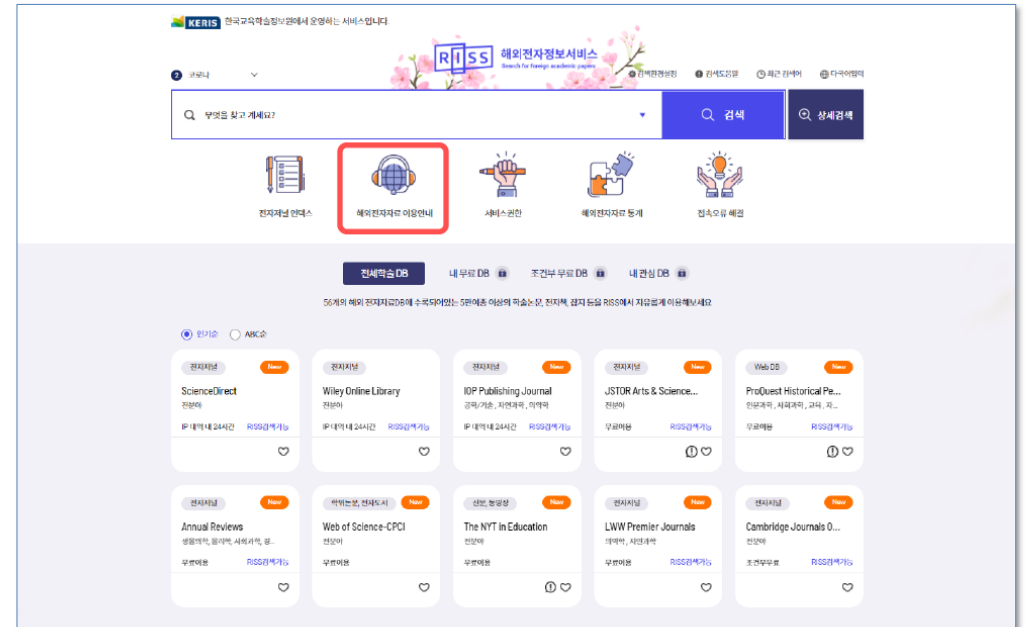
KERIS 한국교육학술정보원에서 운영하는 서비스입니다

RISS 해외전자정보서비스
Search for foreign academic papers

코로나

검색환경설정 | 검색도움말 | 최근 검색어 | 다국어입력

무엇을 찾고 계세요?

검색

상세검색

전자저널 인덱스
해외전자자료 이용안내
서비스권한
해외전자자료 통계
접속오류 해결

전체학술DB
내 무료 DB
조건부 무료 DB
내 관심 DB

56개의 해외 전자자료DB에 수록되어있는 5만여종 이상의 학술논문, 전자책, 잡지 등을 RISS에서 자유롭게 이용해보세요

인기순 ABC순

| 전자저널 New | 전자저널 | 전자저널 New | 전자저널 New | Web DB New |
|---|---|---|---|---|
| ScienceDirect | Wiley Online Library | IOP Publishing Journal | JSTOR Arts & Science... | ProQuest Historical Pe... |
| 전분야 | 전분야 | 공학/기술 , 자연과학 , 의약학 | 전분야 | 인문과학 , 사회과학 , 교육 , 자... |
| IP 대역 내 24시간 RISS검색가능 | IP 대역 내 24시간 RISS검색가능 | IP 대역 내 24시간 RISS검색가능 | 무료이용 RISS검색가능 | 무료이용 RISS검색가능 |

| 전자저널 New | 학위논문, 전자도서 New | 신문, 동영상 New | 전자저널 New | 전자저널 New |
|---|---|---|---|---|
| Annual Reviews | Web of Science-CPCI | The NYT in Education | LWW Premier Journals | Cambridge Journals O... |
| 생물학, 물리학, 사회과학, 생... | 전분야 | 전분야 | 의약학 , 자연과학 | 전분야 |
| 무료이용 RISS검색가능 | 무료이용 | 무료이용 | 무료이용 RISS검색가능 | 조건부무료 RISS검색가능 |